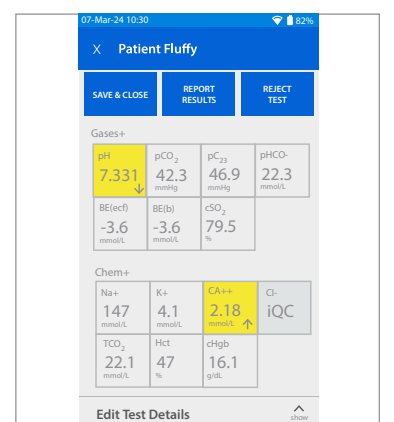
07-Mar-24 10:30 82%

X Patient Fluffy

SAVE & CLOSE

REPORT RESULTS

REJECT TEST

Gases+

| pH 7.331 ↓ | $pCO_2$ 42.3 mmHg | $pC_{23}$ 46.9 mmHg | pHCO- 22.3 mmol/L |
|---|---|---|---|
| BE(ecf) -3.6 mmol/L | BE(b) -3.6 mmol/L | $cSO_2$ 79.5 % | |

Chem+

| Na+ 147 mmol/L | K+ 4.1 mmol/L | CA++ 2.18 mmol/L ↑ | Cl- iQC |
|---|---|---|---|
| $TCO_2$ 22.1 mmol/L | Hct 47 % | cHgb 16.1 g/dL | |

Edit Test Details

show